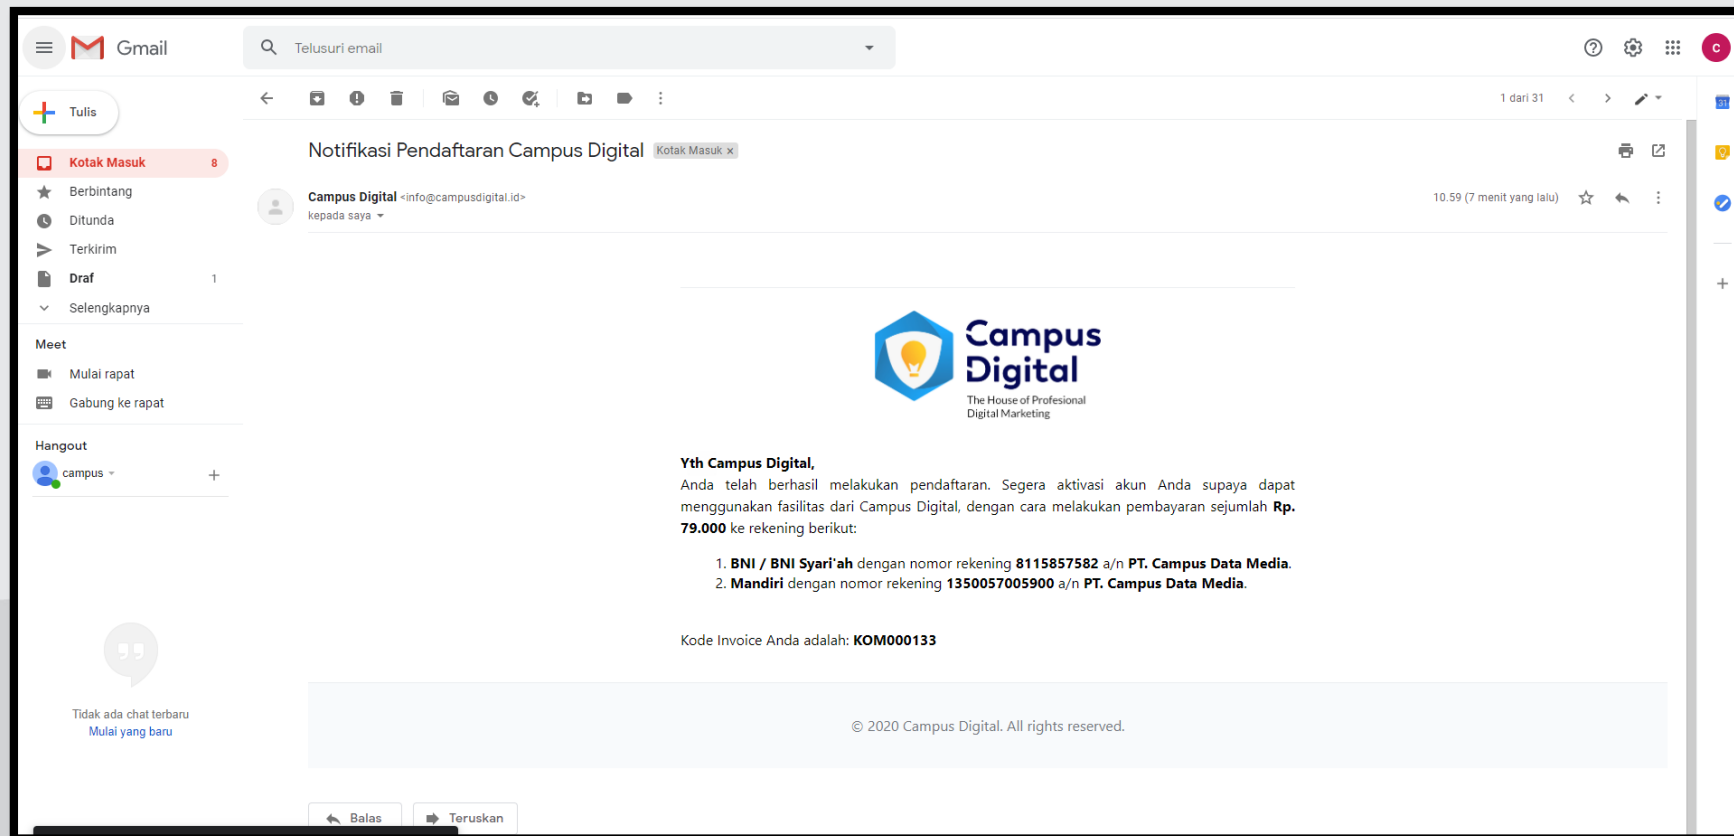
Gmail

Telusuri email

c

Tulis

Kotak Masuk 8
Berbintang
Ditunda
Terkirim
Draf 1
Selengkapnya

Meet
Mulai rapat
Gabung ke rapat

Hangout
campus

Tidak ada chat terbaru
Mulai yang baru

1 dari 31

Notifikasi Pendaftaran Campus Digital Kotak Masuk ×

Campus Digital <info@campusdigital.id>
kepada saya

10.59 (7 menit yang lalu)

Campus Digital
The House of Profesional Digital Marketing

**Yth Campus Digital,**
Anda telah berhasil melakukan pendaftaran. Segera aktivasi akun Anda supaya dapat menggunakan fasilitas dari Campus Digital, dengan cara melakukan pembayaran sejumlah **Rp. 79.000** ke rekening berikut:

1. **BNI / BNI Syari'ah** dengan nomor rekening **8115857582** a/n **PT. Campus Data Media**.
2. **Mandiri** dengan nomor rekening **1350057005900** a/n **PT. Campus Data Media**.

Kode Invoice Anda adalah: **KOM000133**

© 2020 Campus Digital. All rights reserved.

Balas
Teruskan